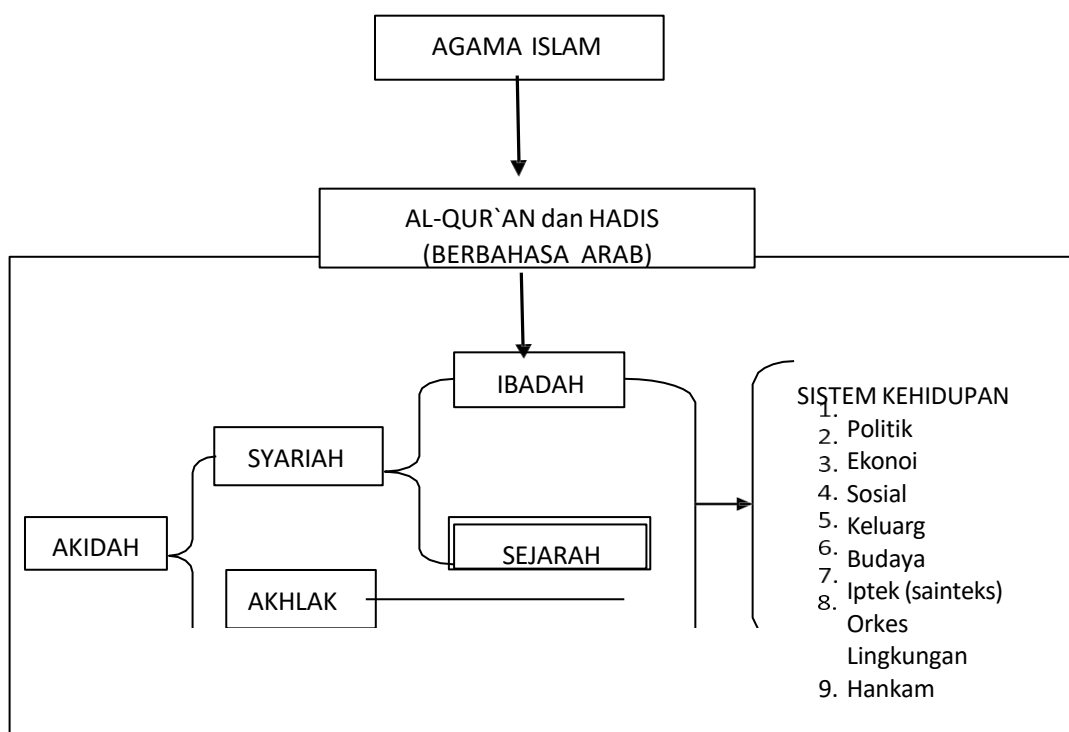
AGAMA ISLAM

AL-QUR`AN dan HADIS
(BERBAHASA ARAB)

IBADAH

SYARIAH

AKIDAH

SEJARAH

AKHLAK

SISTEM KEHIDUPAN
1.
2. Politik
3. Ekonoi
4. Sosial
5. Keluarg
6. Budaya
7. Iptek (sainteks)
8. Orkes
Lingkungan
9. Hankam